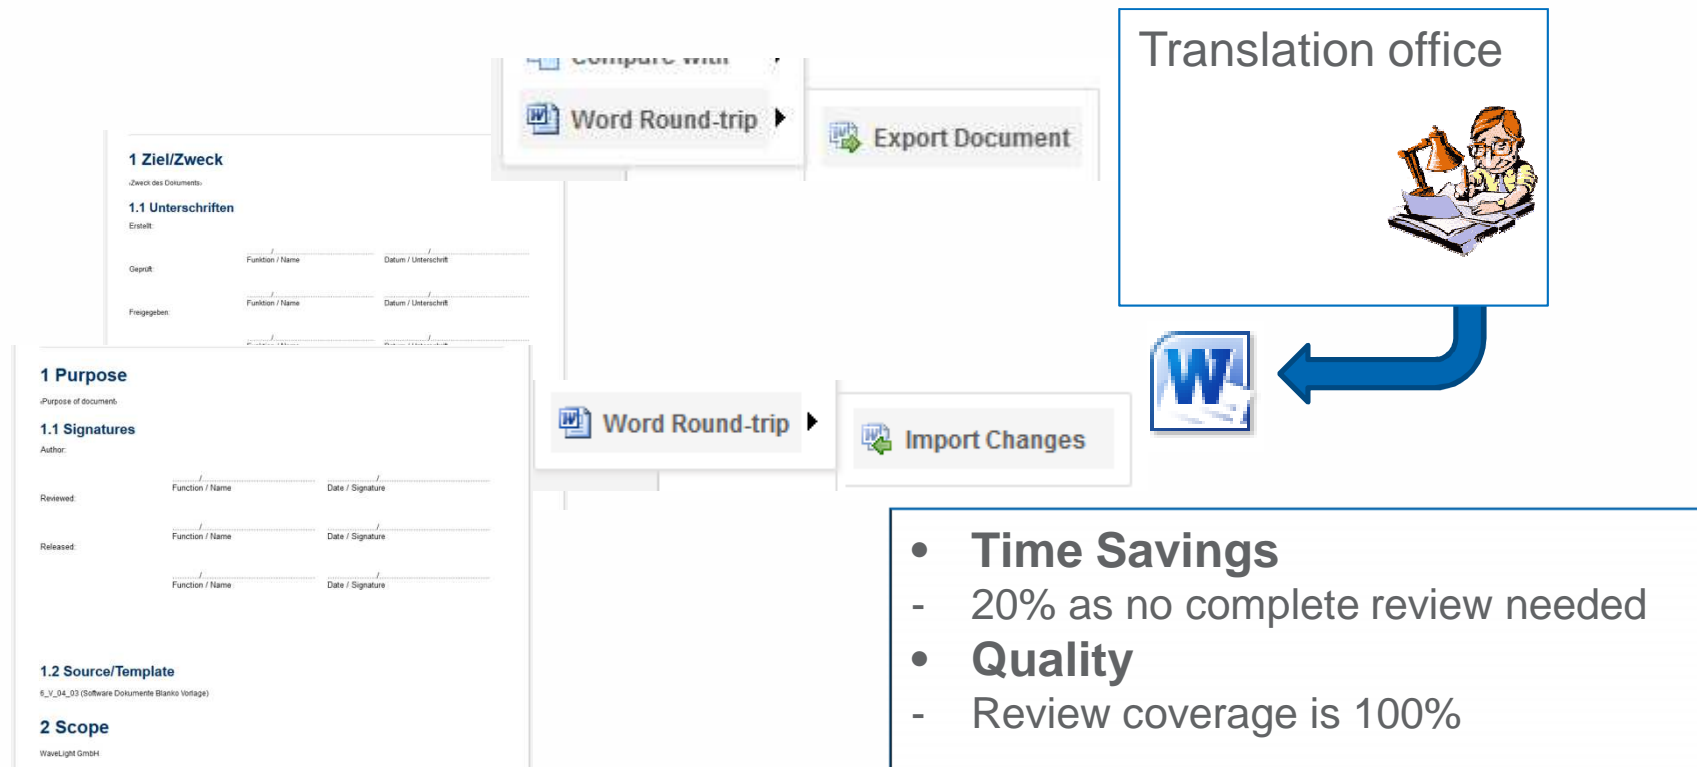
Compare with

Word Round-trip

Export Document

Translation office

1 Ziel/Zweck

‹Zweck des Dokuments›

1.1 Unterschriften

Erstellt:

Funktion / Name

Datum / Unterschrift

Geprüft:

Funktion / Name

Datum / Unterschrift

Freigegeben:

1 Purpose

‹Purpose of document›

1.1 Signatures

Author:

Function / Name

Date / Signature

Reviewed:

Function / Name

Date / Signature

Released:

Function / Name

Date / Signature

1.2 Source/Template

6_V_04_03 (Software Dokumente Blanko Vorlage)

2 Scope

WaveLight GmbH

Word Round-trip

Import Changes

• Time Savings
- 20% as no complete review needed
• Quality
- Review coverage is 100%